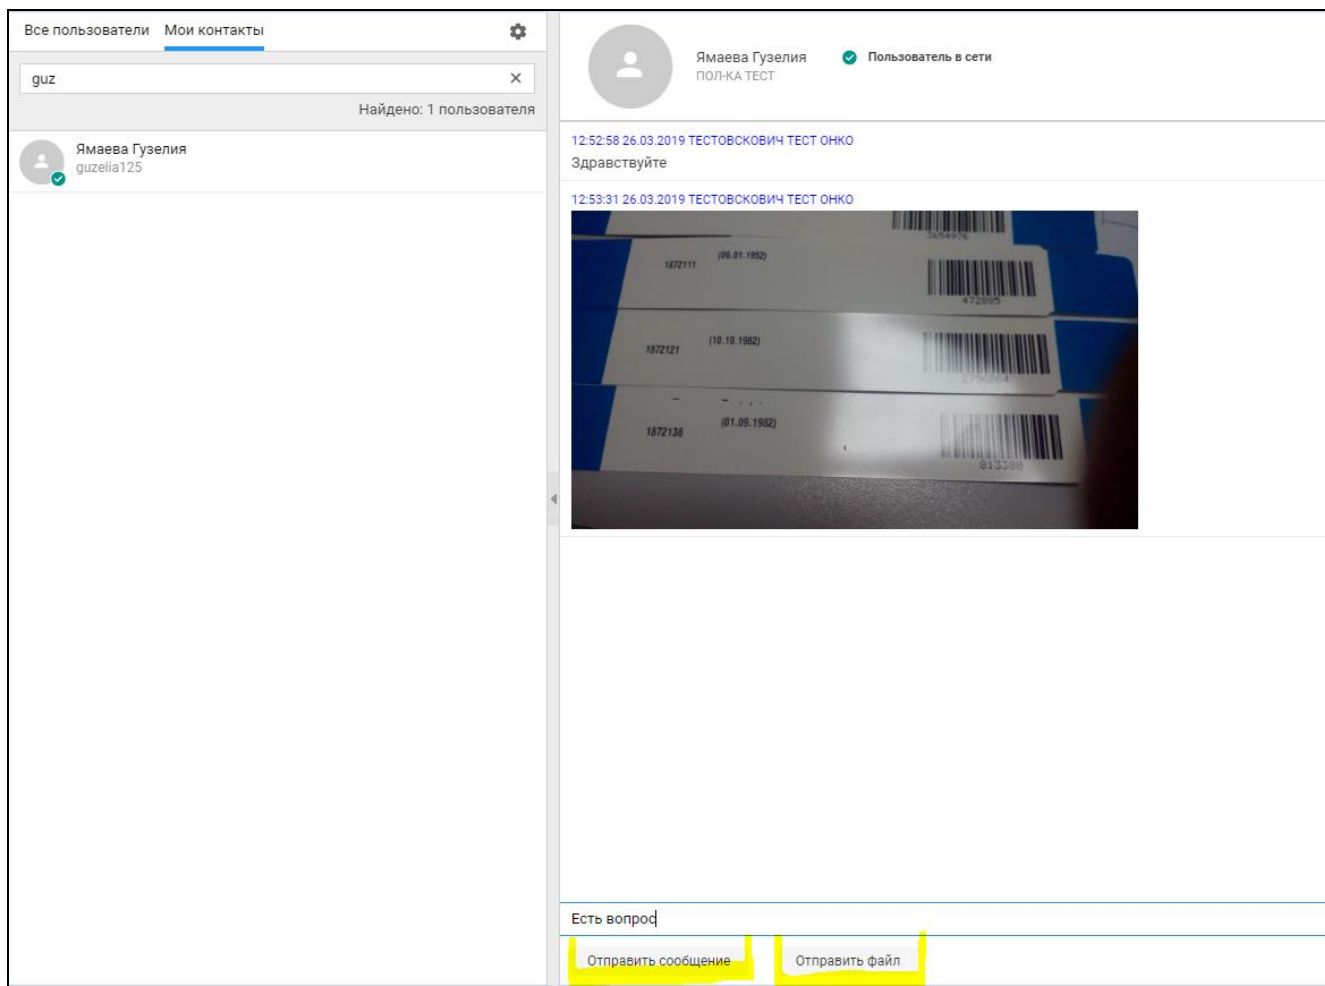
Все пользователи Мои контакты

guz

Найдено: 1 пользователя

Ямаева Гузелия
guzelia125

Ямаева Гузелия
ПОЛ-КА ТЕСТ

Пользователь в сети

12:52:58 26.03.2019 ТЕСТОВСКОВИЧ ТЕСТ ОНКО
Здравствуйте

12:53:31 26.03.2019 ТЕСТОВСКОВИЧ ТЕСТ ОНКО

365497б
1872111 (06.01.1992)
472895
1872121 (10.10.1982)
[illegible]
1872138 (01.09.1982)
813380

Есть вопрос

Отправить сообщение
Отправить файл